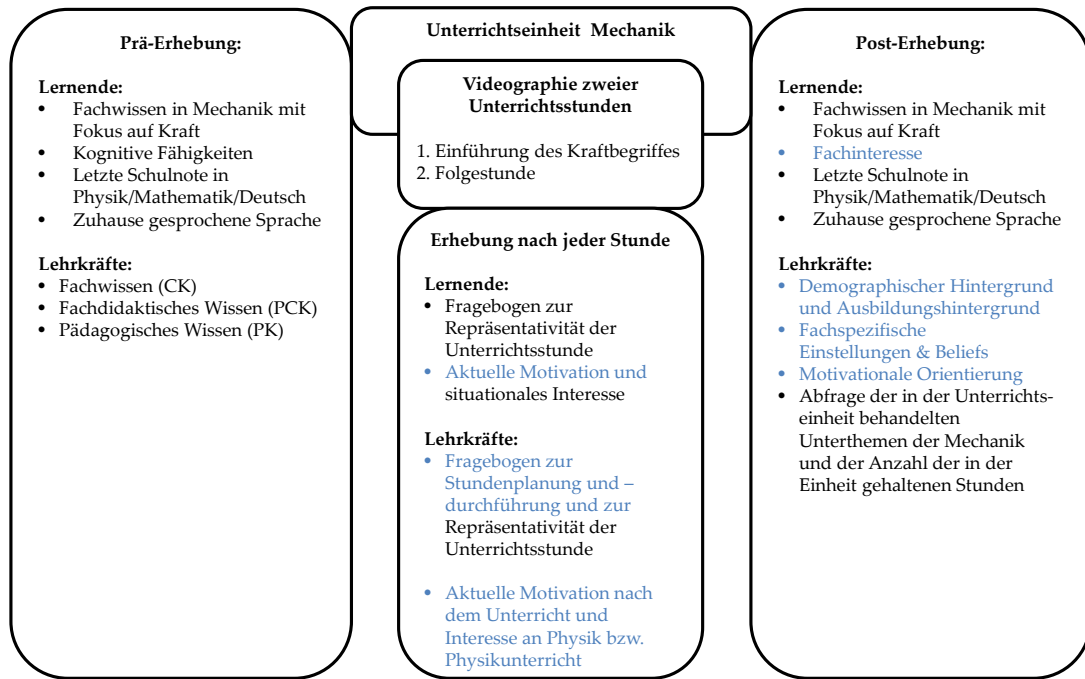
Prä-Erhebung:

Lernende:
- Fachwissen in Mechanik mit Fokus auf Kraft
- Kognitive Fähigkeiten
- Letzte Schulnote in Physik/Mathematik/Deutsch
- Zuhause gesprochene Sprache

Lehrkräfte:
- Fachwissen (CK)
- Fachdidaktisches Wissen (PCK)
- Pädagogisches Wissen (PK)

Unterrichtseinheit Mechanik

Videographie zweier Unterrichtsstunden

1. Einführung des Kraftbegriffes
2. Folgestunde

Erhebung nach jeder Stunde

Lernende:
- Fragebogen zur Repräsentativität der Unterrichtsstunde
- Aktuelle Motivation und situationales Interesse

Lehrkräfte:
- Fragebogen zur Stundenplanung und –durchführung und zur Repräsentativität der Unterrichtsstunde

- Aktuelle Motivation nach dem Unterricht und Interesse an Physik bzw. Physikunterricht

Post-Erhebung:

Lernende:
- Fachwissen in Mechanik mit Fokus auf Kraft
- Fachinteresse
- Letzte Schulnote in Physik/Mathematik/Deutsch
- Zuhause gesprochene Sprache

Lehrkräfte:
- Demographischer Hintergrund und Ausbildungshintergrund
- Fachspezifische Einstellungen & Beliefs
- Motivationale Orientierung
- Abfrage der in der Unterrichtseinheit behandelten Unterthemen der Mechanik und der Anzahl der in der Einheit gehaltenen Stunden